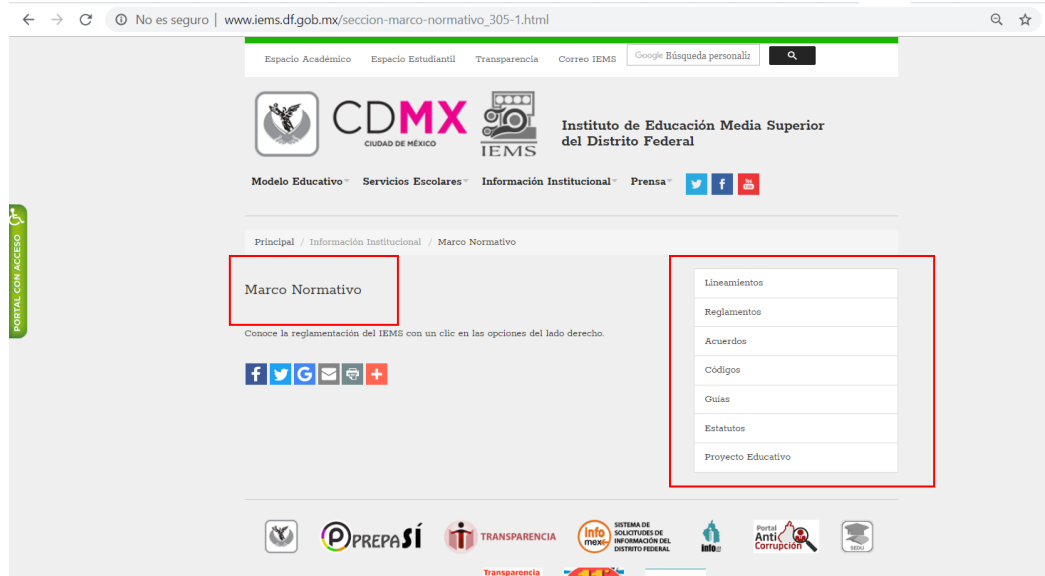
No es seguro | www.iems.df.gob.mx/seccion-marco-normativo_305-1.html

Espacio Académico Espacio Estudiantil Transparencia Correo IEMS Google Búsqueda personaliz

CDMX CIUDAD DE MÉXICO IEMS Instituto de Educación Media Superior del Distrito Federal

Modelo Educativo Servicios Escolares Información Institucional Prensa

PORTAL CON ACCESO

Principal / Información Institucional / Marco Normativo

Marco Normativo

Conoce la reglamentación del IEMS con un clic en las opciones del lado derecho.

Lineamientos
Reglamentos
Acuerdos
Códigos
Guías
Estatutos
Proyecto Educativo

PREPA SÍ TRANSPARENCIA info mexico SISTEMA DE SOLICITUDES DE INFORMACIÓN DEL DISTRITO FEDERAL Portal Anti Corrupción SEDU

Transparencia